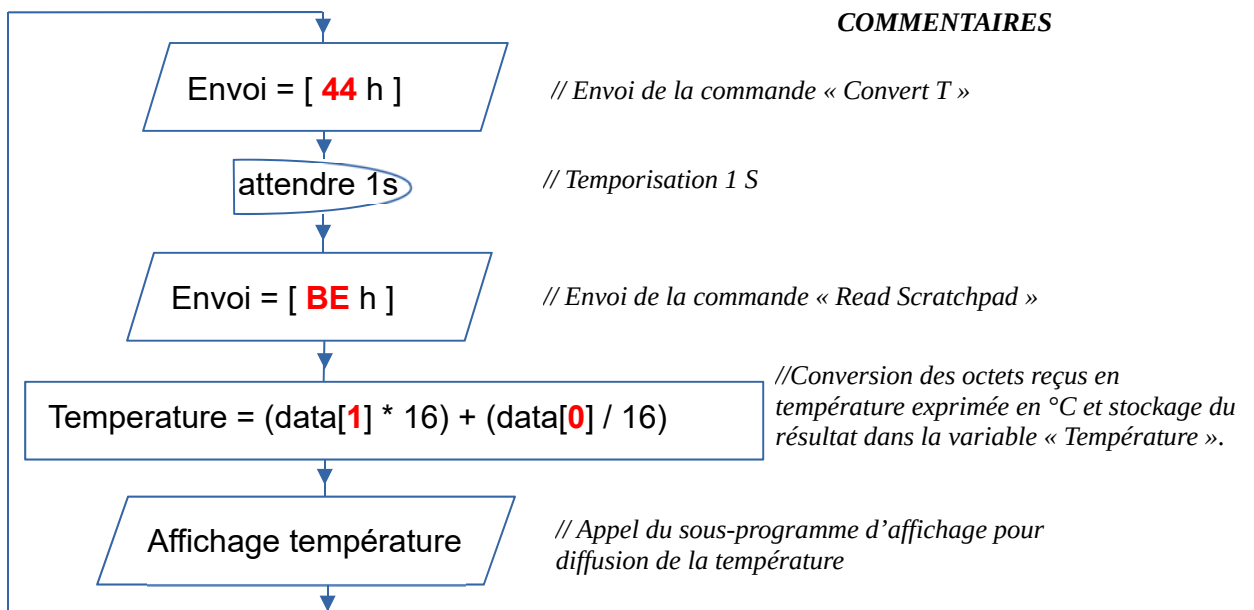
COMMENTAIRES

Envoi = [ 44 h ]

// Envoi de la commande « Convert T »

attendre 1s

// Temporisation 1 S

Envoi = [ BE h ]

// Envoi de la commande « Read Scratchpad »

Temperature = (data[1] * 16) + (data[0] / 16)

//Conversion des octets reçus en température exprimée en °C et stockage du résultat dans la variable « Température ».

Affichage température

// Appel du sous-programme d'affichage pour diffusion de la température